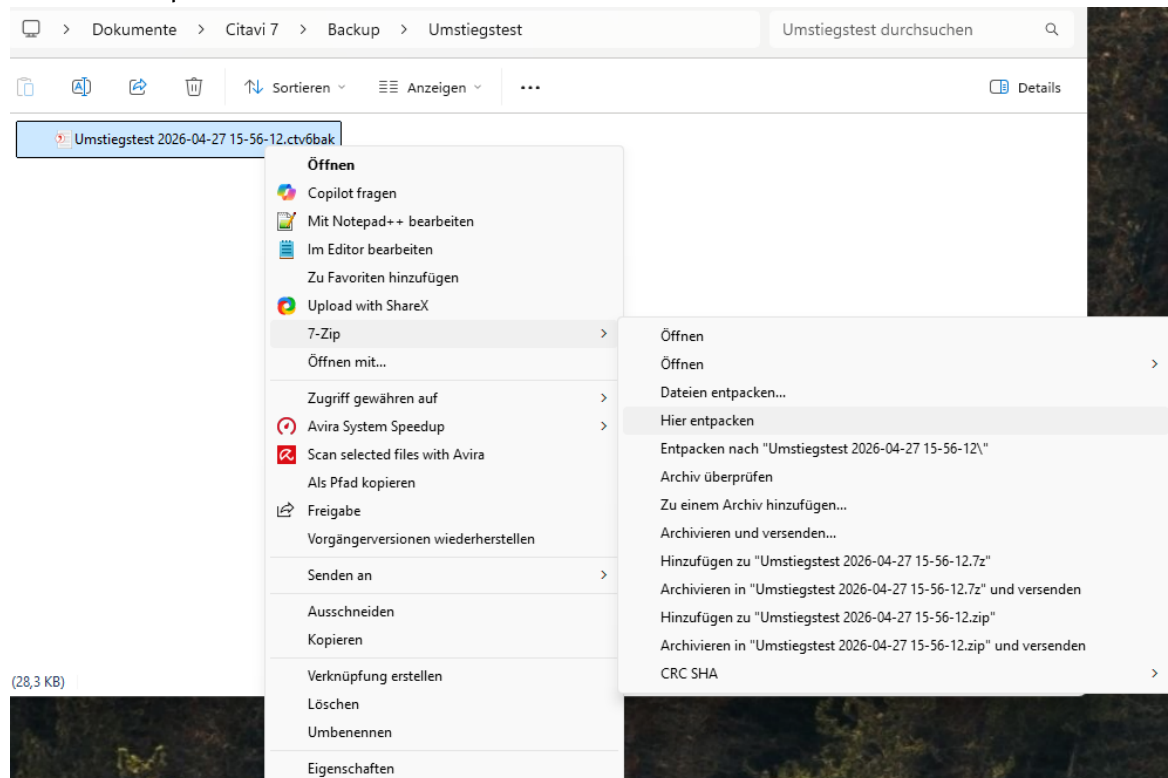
> Dokumente > Citavi 7 > Backup > Umstiegstest

Umstiegstest durchsuchen

Sortieren

Anzeigen

...

Details

Umstiegstest 2026-04-27 15-56-12.ctv6bak

Öffnen
Copilot fragen
Mit Notepad++ bearbeiten
Im Editor bearbeiten
Zu Favoriten hinzufügen
Upload with ShareX
7-Zip
Öffnen mit...
Zugriff gewähren auf
Avira System Speedup
Scan selected files with Avira
Als Pfad kopieren
Freigabe
Vorgängerversionen wiederherstellen
Senden an
Ausschneiden
Kopieren
Verknüpfung erstellen
Löschen
Umbenennen
Eigenschaften

Öffnen
Öffnen
Dateien entpacken...
Hier entpacken
Entpacken nach "Umstiegstest 2026-04-27 15-56-12\"
Archiv überprüfen
Zu einem Archiv hinzufügen...
Archivieren und versenden...
Hinzufügen zu "Umstiegstest 2026-04-27 15-56-12.7z"
Archivieren in "Umstiegstest 2026-04-27 15-56-12.7z" und versenden
Hinzufügen zu "Umstiegstest 2026-04-27 15-56-12.zip"
Archivieren in "Umstiegstest 2026-04-27 15-56-12.zip" und versenden
CRC SHA

(28,3 KB)